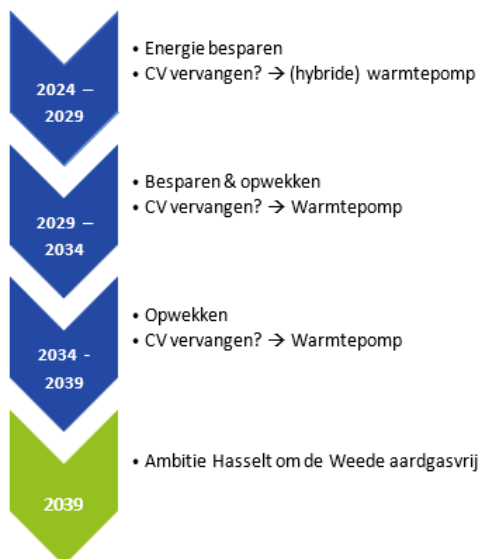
2024 – 2029

• Energie besparen
• CV vervangen? → (hybride) warmtepomp

2029 – 2034

• Besparen & opwekken
• CV vervangen? → Warmtepomp

2034 - 2039

• Opwekken
• CV vervangen? → Warmtepomp

2039

• Ambitie Hasselt om de Weede aardgasvrij